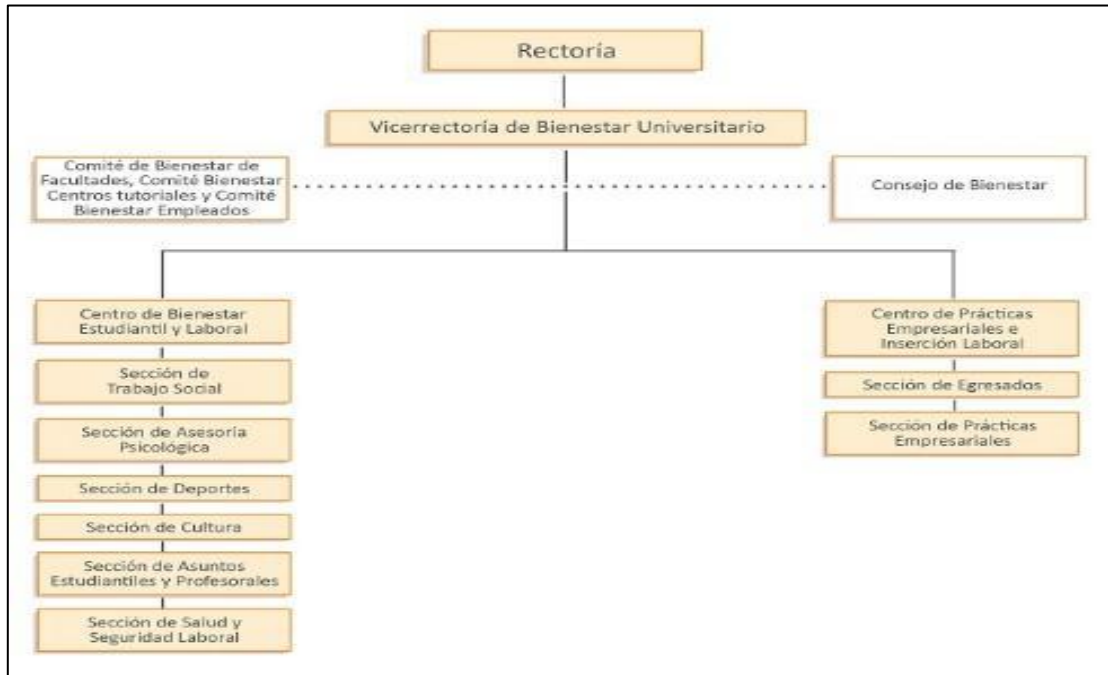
Rectoría

Vicerrectoría de Bienestar Universitario

Comité de Bienestar de Facultades, Comité Bienestar Centros tutoriales y Comité Bienestar Empleados

Consejo de Bienestar

Centro de Bienestar Estudiantil y Laboral

Sección de Trabajo Social

Sección de Asesoría Psicológica

Sección de Deportes

Sección de Cultura

Sección de Asuntos Estudiantiles y Profesorales

Sección de Salud y Seguridad Laboral

Centro de Prácticas Empresariales e Inserción Laboral

Sección de Egresados

Sección de Prácticas Empresariales